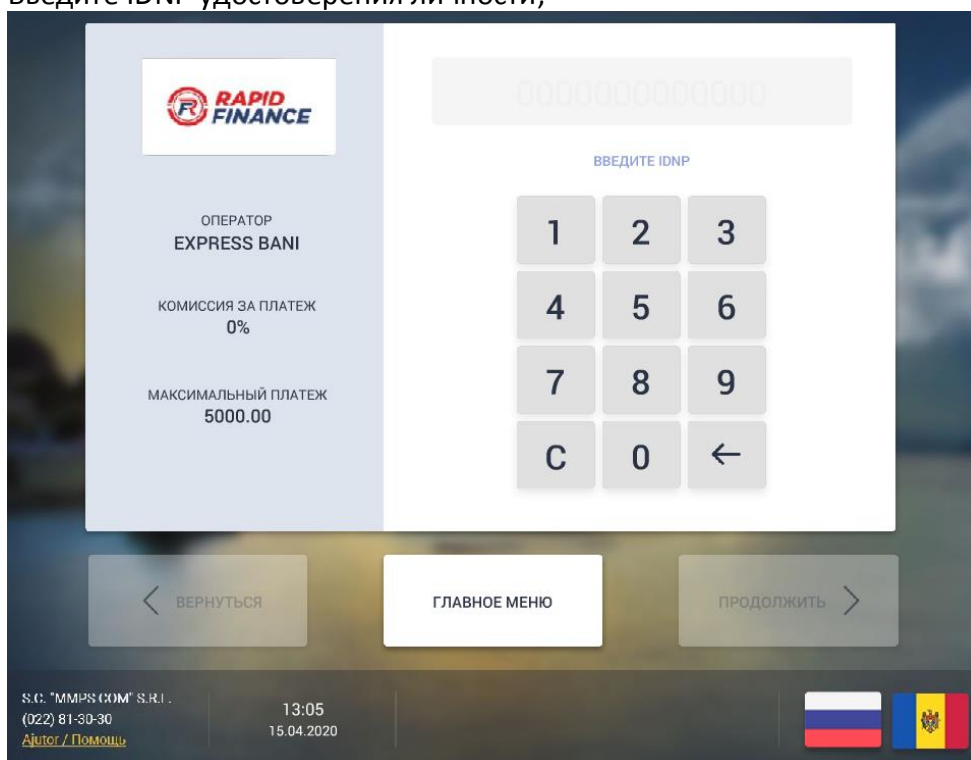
Введите IDNP удостоверения личности;

RAPID FINANCE

0000000000000

ВВЕДИТЕ IDNP

ОПЕРАТОР
EXPRESS BANI

КОМИССИЯ ЗА ПЛАТЕЖ
0%

МАКСИМАЛЬНЫЙ ПЛАТЕЖ
5000.00

| 1 | 2 | 3 |
|---|---|---|
| 4 | 5 | 6 |
| 7 | 8 | 9 |
| C | 0 | ← |

ВЕРНУТЬСЯ

ГЛАВНОЕ МЕНЮ

ПРОДОЛЖИТЬ

S.C. "MMPS COM" S.R.L.
(022) 81-30-30
Ajutor / Помощь

13:05
15.04.2020